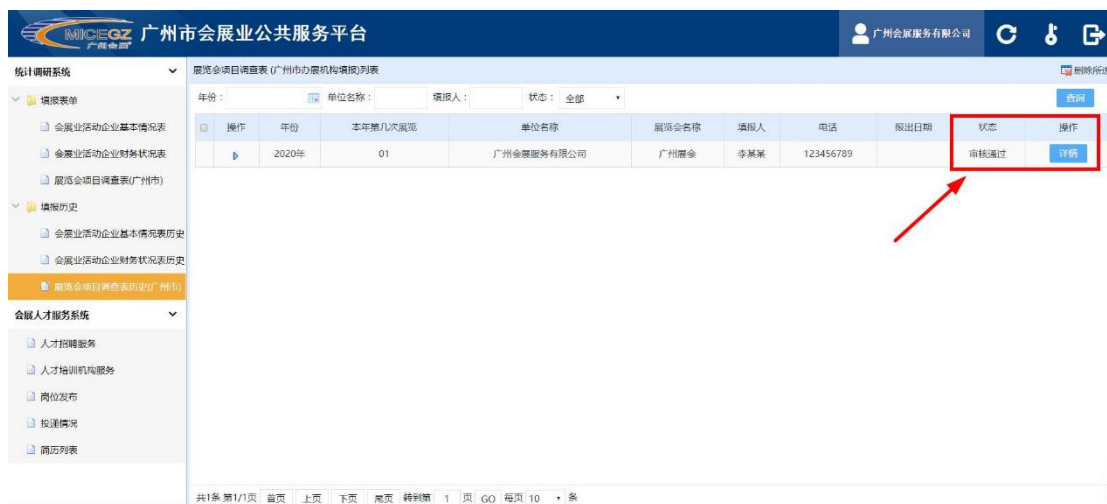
MICEGZ 广州会展
广州市会展业公共服务平台
广州会展服务有限公司

统计调研系统
填报表单
会展业活动企业基本情况表
会展业活动企业财务状况表
展览会项目调查表(广州市)
填报历史
会展业活动企业基本情况表历史
会展业活动企业财务状况表历史
展览会项目调查表历史(广州市)
会展人才服务系统
人才招聘服务
人才培训机构服务
岗位发布
投递情况
简历列表

展览会项目调查表 (广州市办展机构填报)列表
删除所选

年份： 单位名称： 填报人： 状态： 全部
查询

| | 操作 | 年份 | 本年第几次展览 | 单位名称 | 展览会名称 | 填报人 | 电话 | 报出日期 | 状态 | 操作 |
|---|---|---|---|---|---|---|---|---|---|---|
| | | 2020年 | 01 | 广州会展服务有限公司 | 广州展会 | 李某某 | 123456789 | | 审核通过 | 详情 |

共1条 第1/1页 首页 上页 下页 尾页 转到第 1 页 GO 每页 10 条